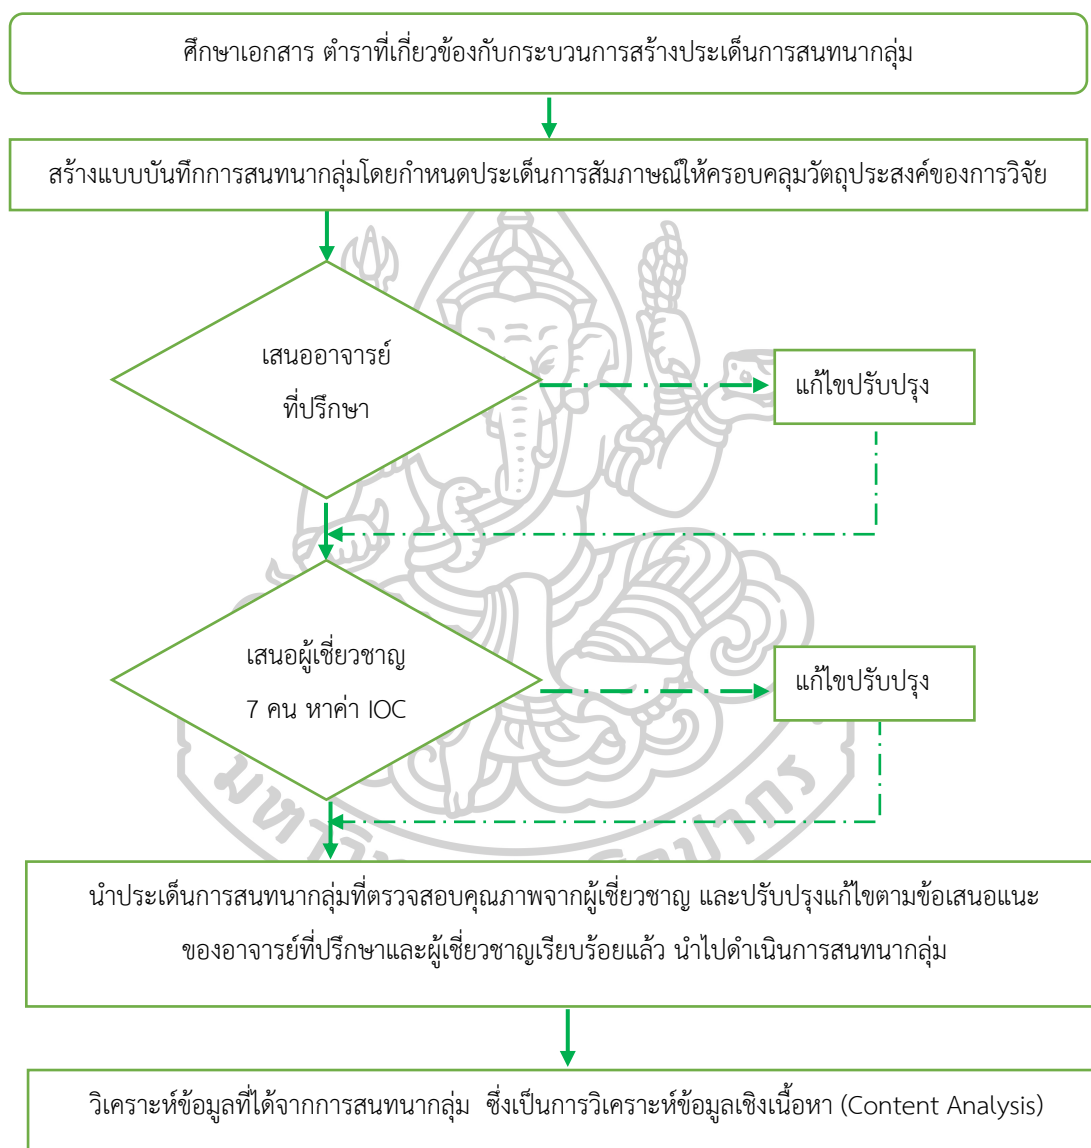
ศึกษาเอกสาร ตำราที่เกี่ยวข้องกับกระบวนการสร้างประเด็นการสนทนากลุ่ม

สร้างแบบบันทึกการสนทนากลุ่มโดยกำหนดประเด็นการสัมภาษณ์ให้ครอบคลุมวัตถุประสงค์ของการวิจัย

เสนออาจารย์ที่ปรึกษา

แก้ไขปรับปรุง

เสนอผู้เชี่ยวชาญ 7 คน หาค่า IOC

แก้ไขปรับปรุง

นำประเด็นการสนทนากลุ่มที่ตรวจสอบคุณภาพจากผู้เชี่ยวชาญ และปรับปรุงแก้ไขตามข้อเสนอแนะของอาจารย์ที่ปรึกษาและผู้เชี่ยวชาญเรียบร้อยแล้ว นำไปดำเนินการสนทนากลุ่ม

วิเคราะห์ข้อมูลที่ได้จากการสนทนากลุ่ม ซึ่งเป็นการวิเคราะห์ข้อมูลเชิงเนื้อหา (Content Analysis)